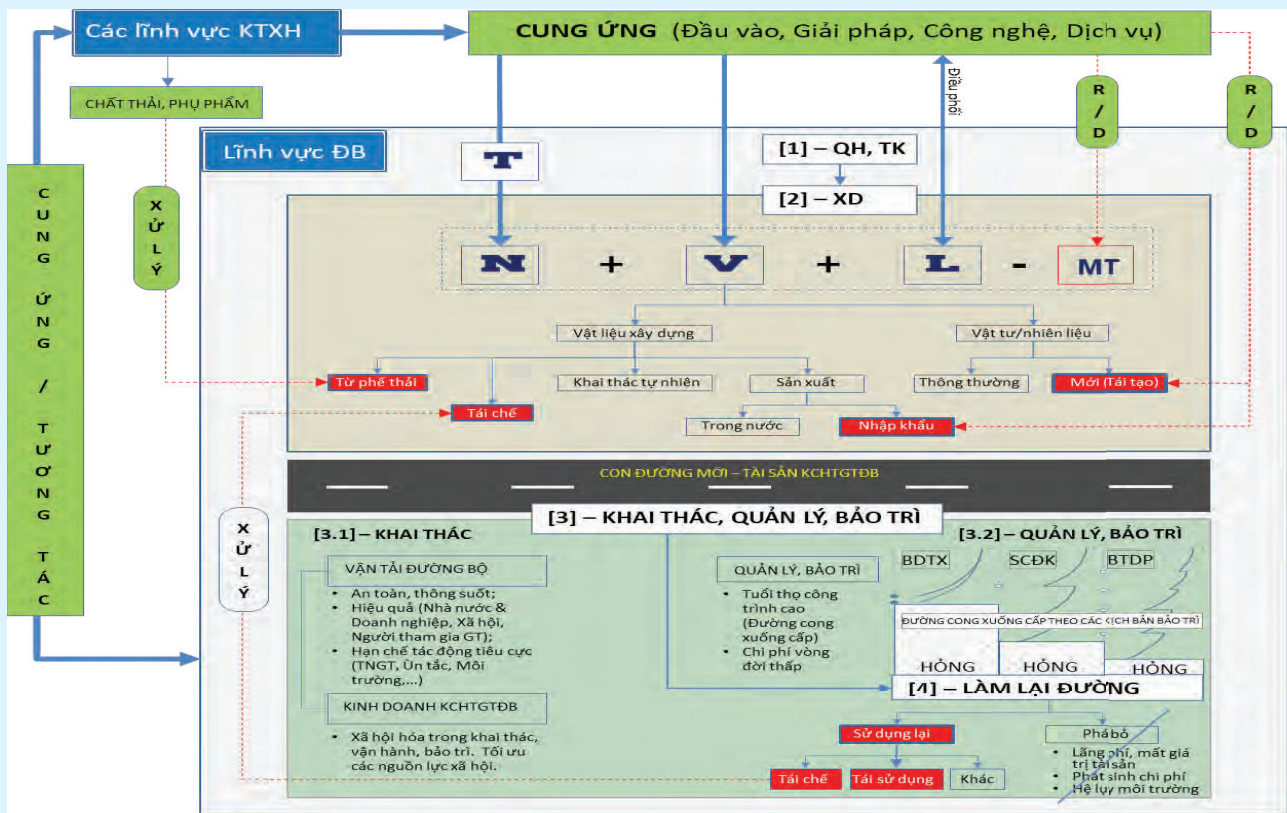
Các lĩnh vực KTXH

CUNG ỨNG (Đầu vào, Giải pháp, Công nghệ, Dịch vụ)

CHẤT THẢI, PHỤ PHẨM

Điều phối

R / D

R / D

C U N G Ứ N G / T Ư Ơ N G T Á C

X Ử L Ý

Lĩnh vực ĐB

T

[1] – QH, TK

[2] – XD

N + V + L - MT

Vật liệu xây dựng

Vật tư/nhiên liệu

Từ phế thải

Khai thác tự nhiên

Sản xuất

Thông thường

Mới (Tái tạo)

Tái chế

Trong nước

Nhập khẩu

CON ĐƯỜNG MỚI – TÀI SẢN KCHTGTĐB

X Ử L Ý

[3.1] – KHAI THÁC

[3] – KHAI THÁC, QUẢN LÝ, BẢO TRÌ

[3.2] – QUẢN LÝ, BẢO TRÌ

VẬN TẢI ĐƯỜNG BỘ

• An toàn, thông suốt;
• Hiệu quả (Nhà nước & Doanh nghiệp, Xã hội, Người tham gia GT);
• Hạn chế tác động tiêu cực (TNGT, Ùn tắc, Môi trường,...)

QUẢN LÝ, BẢO TRÌ

• Tuổi thọ công trình cao (Đường cong xuống cấp)
• Chi phí vòng đời thấp

BDTX

SCĐK

BTDP

ĐƯỜNG CONG XUỐNG CẤP THEO CÁC KỊCH BẢN BẢO TRÌ

HỎNG

HỎNG

HỎNG

KINH DOANH KCHTGTĐB

• Xã hội hóa trong khai thác, vận hành, bảo trì. Tối ưu các nguồn lực xã hội.

[4] – LÀM LẠI ĐƯỜNG

Sử dụng lại

Phá bỏ

• Lãng phí, mất giá trị tài sản
• Phát sinh chi phí
• Hệ lụy môi trường

Tái chế

Tái sử dụng

Khác